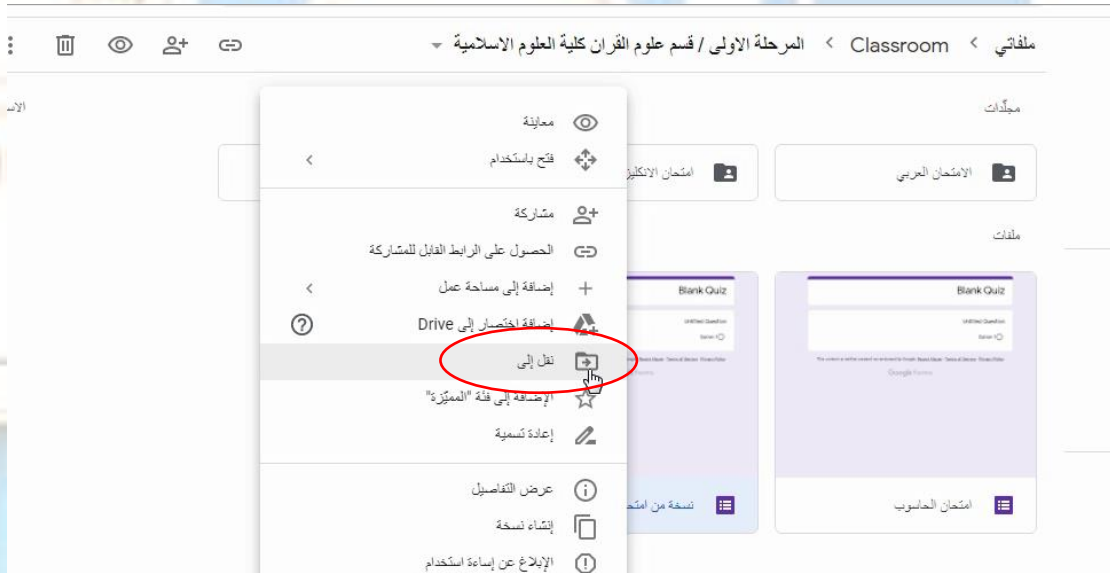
ملفاتي > Classroom > المرحلة الاولى / قسم علوم القران كلية العلوم الاسلامية

مجلّدات

الامتحان العربي

امتحان الانكليز

ملفات

Blank Quiz

Blank Quiz

امتحان الحاسوب

نسخة من امتح

الاس

معاينة
فتح باستخدام
مشاركة
الحصول على الرابط القابل للمشاركة
إضافة إلى مساحة عمل
إضافة اختصار إلى Drive
نقل إلى
الإضافة إلى فئة "المميّزة"
إعادة تسمية
عرض التفاصيل
إنشاء نسخة
الإبلاغ عن إساءة استخدام